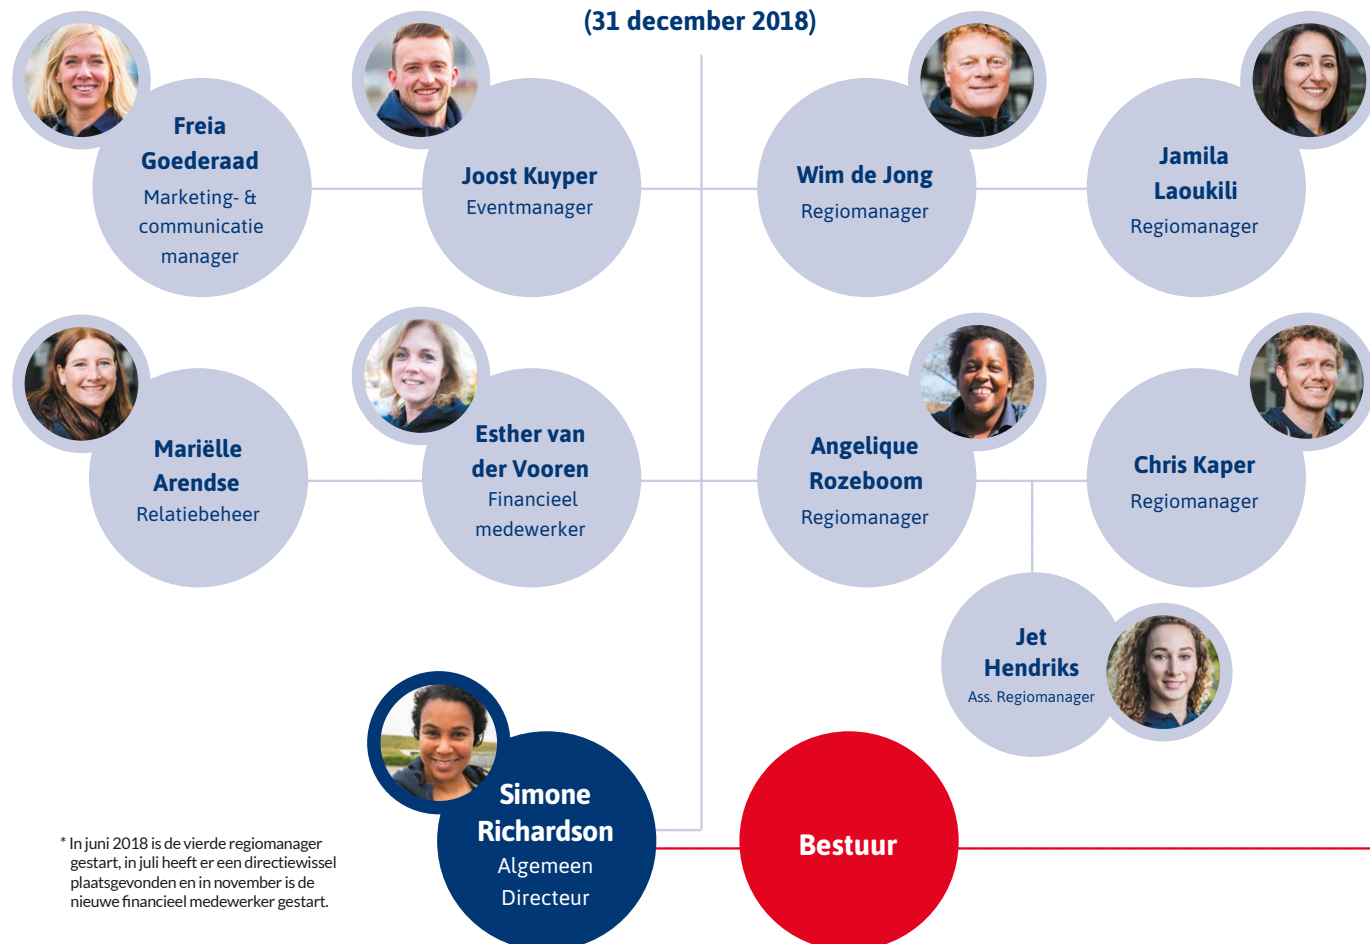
(31 december 2018)

Freia Goederaad
Marketing- & communicatie manager

Joost Kuyper
Eventmanager

Wim de Jong
Regiomanager

Jamila Laoukili
Regiomanager

Mariëlle Arendse
Relatiebeheer

Esther van der Vooren
Financieel medewerker

Angelique Rozeboom
Regiomanager

Chris Kaper
Regiomanager

Jet Hendriks
Ass. Regiomanager

Simone Richardson
Algemeen Directeur

Bestuur

* In juni 2018 is de vierde regiomanager gestart, in juli heeft er een directiewissel plaatsgevonden en in november is de nieuwe financieel medewerker gestart.